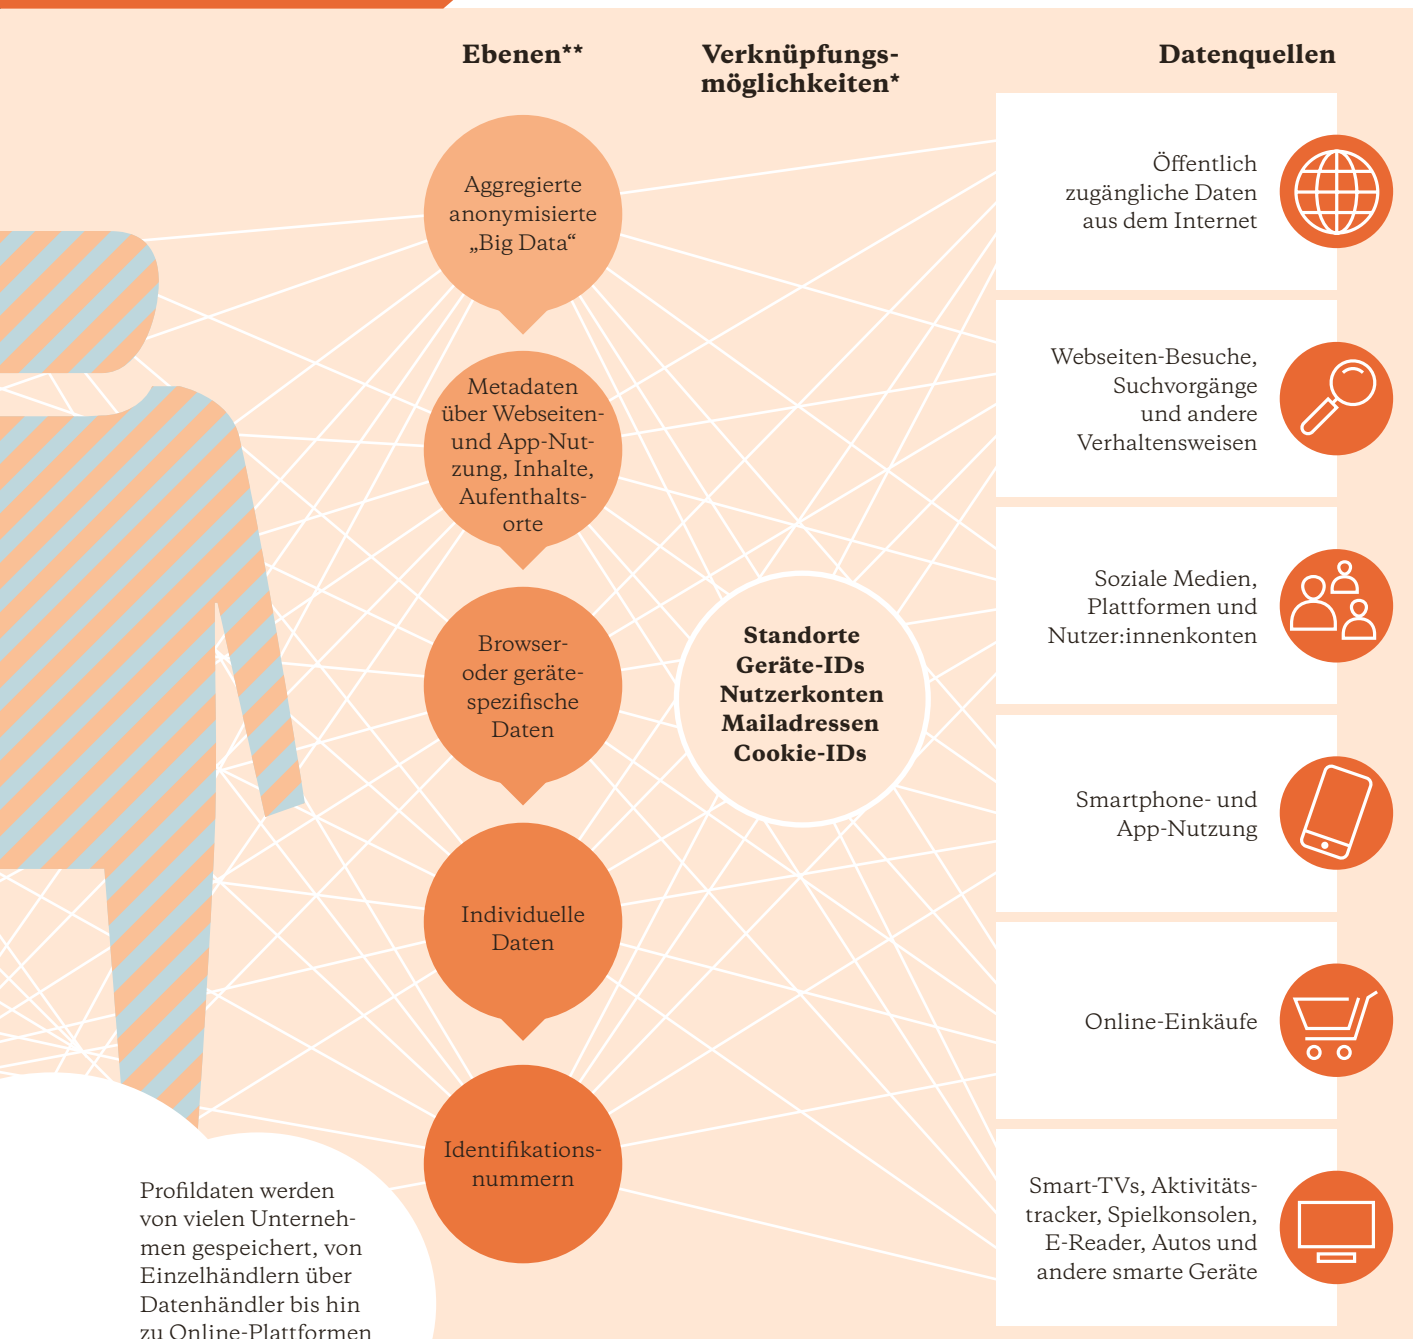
Ebenen**

Verknüpfungsmöglichkeiten*

Datenquellen

Aggregierte anonymisierte „Big Data“

Metadaten über Webseiten- und App-Nutzung, Inhalte, Aufenthaltsorte

Browser- oder gerätespezifische Daten

Individuelle Daten

Identifikationsnummern

Standorte
Geräte-IDs
Nutzerkonten
Mailadressen
Cookie-IDs

Öffentlich zugängliche Daten aus dem Internet

Webseiten-Besuche, Suchvorgänge und andere Verhaltensweisen

Soziale Medien, Plattformen und Nutzer:innenkonten

Smartphone- und App-Nutzung

Online-Einkäufe

Smart-TVs, Aktivitätstracker, Spielkonsolen, E-Reader, Autos und andere smarte Geräte

Profildaten werden von vielen Unternehmen gespeichert, von Einzelhändlern über Datenhändler bis hin zu Online-Plattformen